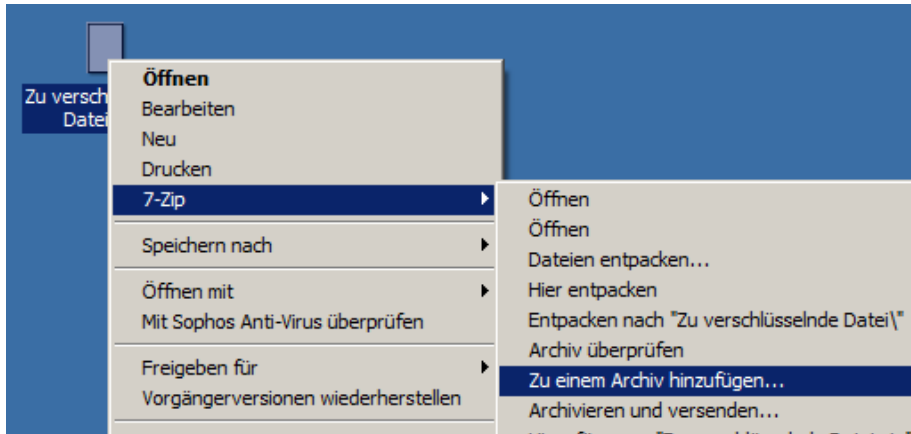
Zu versch
Datei

Öffnen
Bearbeiten
Neu
Drucken
7-Zip
Speichern nach
Öffnen mit
Mit Sophos Anti-Virus überprüfen
Freigeben für
Vorgängerversionen wiederherstellen

Öffnen
Öffnen
Dateien entpacken...
Hier entpacken
Entpacken nach "Zu verschlüsselnde Datei\"
Archiv überprüfen
Zu einem Archiv hinzufügen...
Archivieren und versenden...
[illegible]